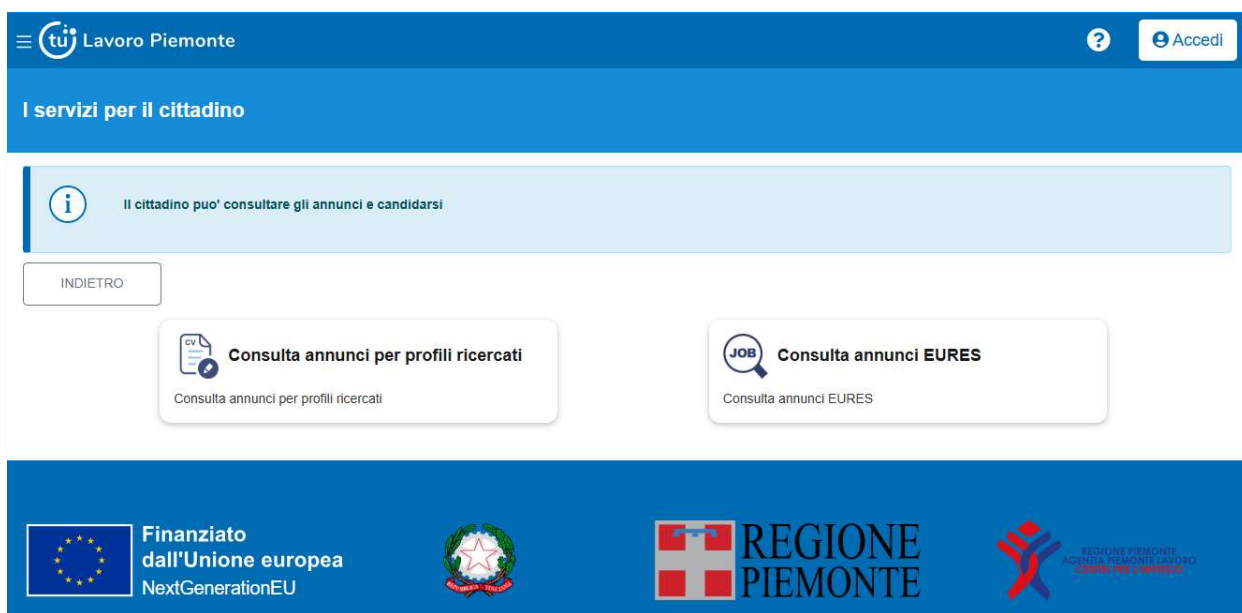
tu Lavoro Piemonte

Accedi

I servizi per il cittadino

Il cittadino puo' consultare gli annunci e candidarsi

INDIETRO

CV

Consulta annunci per profili ricercati

Consulta annunci per profili ricercati

JOB

Consulta annunci EURES

Consulta annunci EURES

Finanziato dall'Unione europea NextGenerationEU

REPUBBLICA ITALIANA

REGIONE PIEMONTE

REGIONE PIEMONTE AGENZIA PIEMONTE LAVORO CENTRI PER L'IMPIEGO